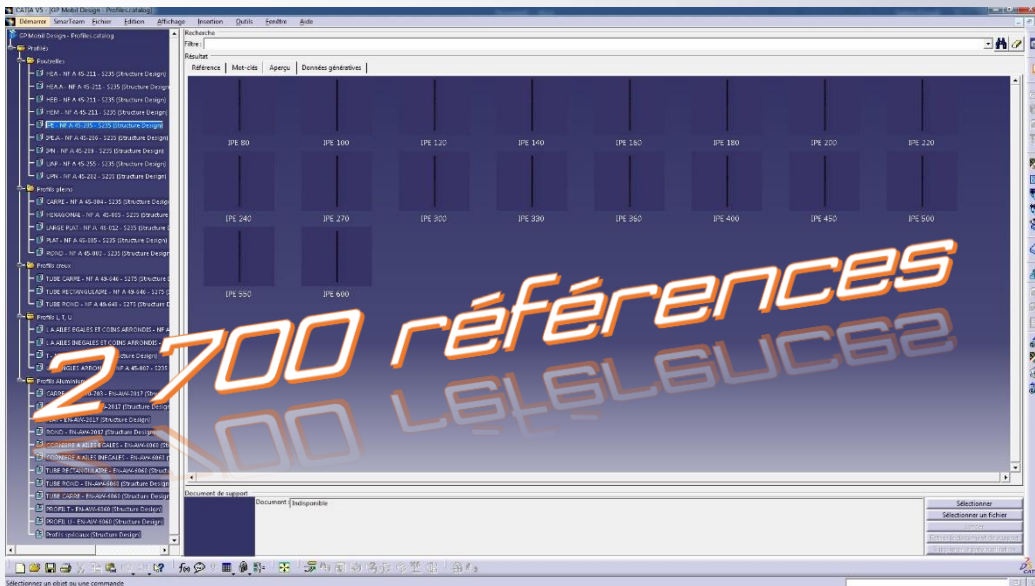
CATIA V5 - [GP Métal Design - Profiles.catalog]
Démarrer SmarTeam Fichier Edition Affichage Insertion Outils Fenêtre Aide

GP Métal Design - Profiles.catalog
Profilés
Poutrelles
HEA - NF A 45-211 - S235 (Structure Design)
HEAA - NF A 45-211 - S235 (Structure Design)
HEB - NF A 45-211 - S235 (Structure Design)
HEM - NF A 45-211 - S235 (Structure Design)
IPE - NF A 45-205 - S235 (Structure Design)
IPEA - NF A 45-209 - S235 (Structure Design)
IPN - NF A 45-209 - S235 (Structure Design)
UAP - NF A 45-255 - S235 (Structure Design)
UPN - NF A 45-202 - S235 (Structure Design)
Profils pleins
CARRE - NF A 45-004 - S235 (Structure Design)
HEXAGONAL - NF A 45-003 - S235 (Structure
LARGE PLAT - NF A 45-012 - S235 (Structure
PLAT - NF A 45-005 - S235 (Structure Design)
ROND - NF A 45-003 - S235 (Structure Design)
Profils creux
TUBE CARRE - NF A 49-546 - S275 (Structure
TUBE RECTANGULAIRE - NF A 49-546 - S275
TUBE ROND - NF A 49-646 - S275 (Structure
Profils L, T, U
L A AILES EGALES ET COINS ARRONDIS - NF A
L A AILES INEGALES ET COINS ARRONDIS - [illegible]
T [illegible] (Structure Design)
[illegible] AILES ARRONDIS - NF A 45-007 - S235
Profils Aluminium
CARRE - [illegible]-2017 (Str
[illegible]-2017 (Structure Design)
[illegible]-EN-AW-2017 (Structure Design)
ROND - EN-AW-2017 (Structure Design)
CORNIERE A AILES EGALES - EN-AW-6060 (St
CORNIERE A AILES INEGALES - EN-AW-6060
TUBE RECTANGULAIRE - EN-AW-6060 (Structu
TUBE ROND - EN-AW-6060 (Structure Design)
TUBE CARRE - EN-AW-6060 (Structure Design)
PROFIL T - EN-AW-6060 (Structure Design)
PROFIL U - EN-AW-6060 (Structure Design)
Profils spéciaux (Structure Design)

Recherche
Filtre :
Résultat
Référence | Mot-clés | Aperçu | Données génératives

IPE 80 IPE 100 IPE 120 IPE 140 IPE 160 IPE 180 IPE 200 IPE 220
IPE 240 IPE 270 IPE 300 IPE 330 IPE 360 IPE 400 IPE 450 IPE 500
IPE 550 IPE 600

2 700 références

Document de support
Document | Indisponible

Sélectionner
Sélectionner un fichier
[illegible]
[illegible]
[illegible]

Sélectionnez un objet ou une commande